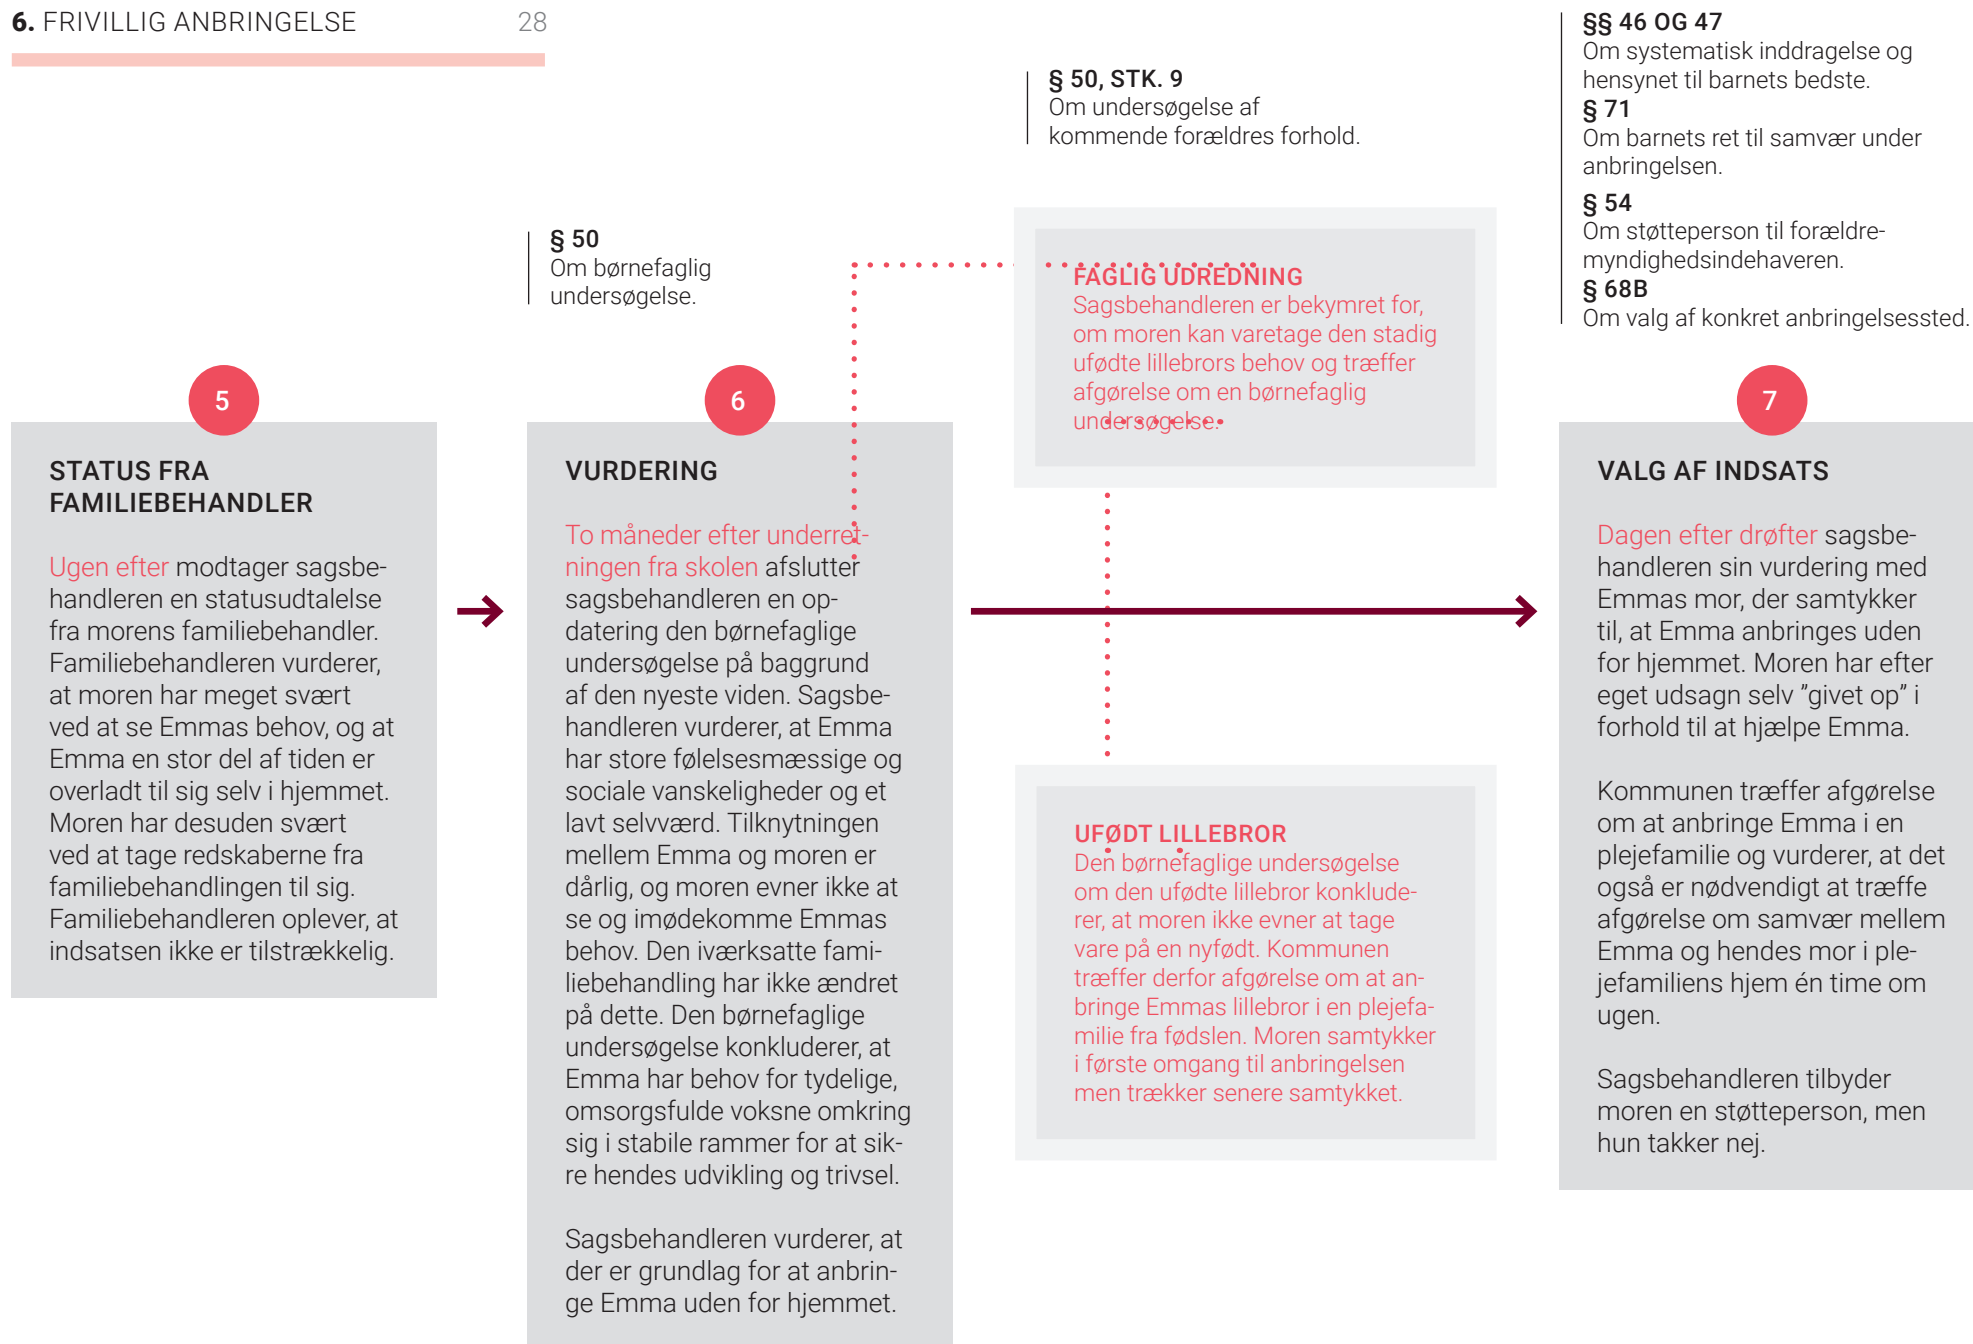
6. FRIVILLIG ANBRINGELSE 28

§ 50, STK. 9
Om undersøgelse af kommende forældres forhold.

§§ 46 OG 47
Om systematisk inddragelse og hensynet til barnets bedste.
§ 71
Om barnets ret til samvær under anbringelsen.
§ 54
Om støtteperson til forældremyndighedsindehaveren.
§ 68B
Om valg af konkret anbringelsessted.

§ 50
Om børnefaglig undersøgelse.

FAGLIG UDREDNING
Sagsbehandleren er bekymret for, om moren kan varetage den stadig ufødte lillebrors behov og træffer afgørelse om en børnefaglig undersøgelse.

5

STATUS FRA FAMILIEBEHANDLER

Ugen efter modtager sagsbehandleren en statusudtalelse fra morens familiebehandler. Familiebehandleren vurderer, at moren har meget svært ved at se Emmas behov, og at Emma en stor del af tiden er overladt til sig selv i hjemmet. Moren har desuden svært ved at tage redskaberne fra familiebehandlingen til sig. Familiebehandleren oplever, at indsatsen ikke er tilstrækkelig.

6

VURDERING

To måneder efter underretningen fra skolen afslutter sagsbehandleren en opdatering den børnefaglige undersøgelse på baggrund af den nyeste viden. Sagsbehandleren vurderer, at Emma har store følelsesmæssige og sociale vanskeligheder og et lavt selvværd. Tilknytningen mellem Emma og moren er dårlig, og moren evner ikke at se og imødekomme Emmas behov. Den iværksatte familiebehandling har ikke ændret på dette. Den børnefaglige undersøgelse konkluderer, at Emma har behov for tydelige, omsorgsfulde voksne omkring sig i stabile rammer for at sikre hendes udvikling og trivsel.

Sagsbehandleren vurderer, at der er grundlag for at anbringe Emma uden for hjemmet.

UFØDT LILLEBROR
Den børnefaglige undersøgelse om den ufødte lillebror konkluderer, at moren ikke evner at tage vare på en nyfødt. Kommunen træffer derfor afgørelse om at anbringe Emmas lillebror i en plejefamilie fra fødslen. Moren samtykker i første omgang til anbringelsen men trækker senere samtykket.

7

VALG AF INDSATS

Dagen efter drøfter sagsbehandleren sin vurdering med Emmas mor, der samtykker til, at Emma anbringes uden for hjemmet. Moren har efter eget udsagn selv "givet op" i forhold til at hjælpe Emma.

Kommunen træffer afgørelse om at anbringe Emma i en plejefamilie og vurderer, at det også er nødvendigt at træffe afgørelse om samvær mellem Emma og hendes mor i plejefamiliens hjem én time om ugen.

Sagsbehandleren tilbyder moren en støtteperson, men hun takker nej.